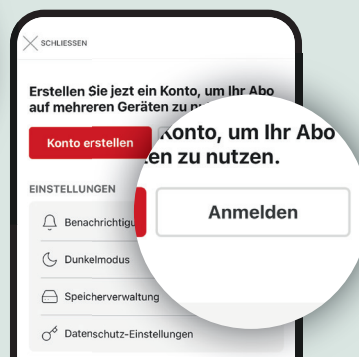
SCHLIESSEN

Erstellen Sie jetzt ein Konto, um Ihr Abo auf mehreren Geräten zu n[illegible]

Konto erstellen

Konto, um Ihr Abo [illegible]en zu nutzen.

Anmelden

EINSTELLUNGEN

Benachrichtig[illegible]

Dunkelmodus

Speicherverwaltung

Datenschutz-Einstellungen